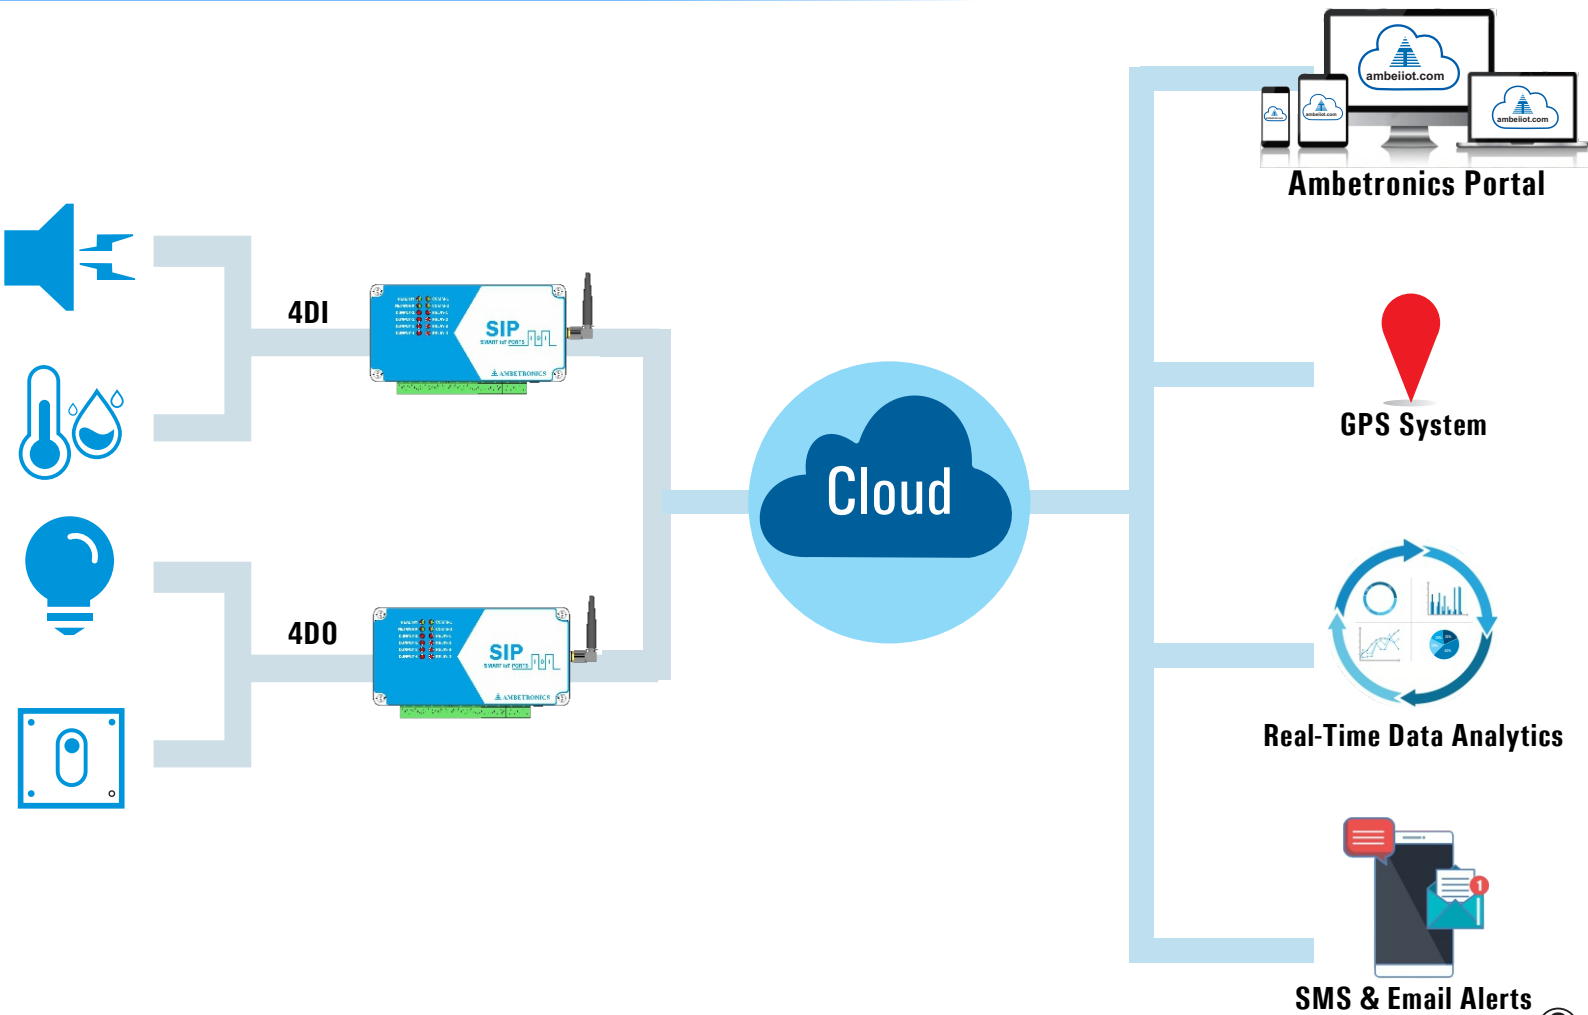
ambeiiot.com

ambeiiot.com

ambeiiot.com

Ambetronics Portal

4DI

SIP
SMART IoT PORTS

AMBETRONICS

4DO

SIP
SMART IoT PORTS

AMBETRONICS

Cloud

GPS System

Real-Time Data Analytics

1

SMS & Email Alerts